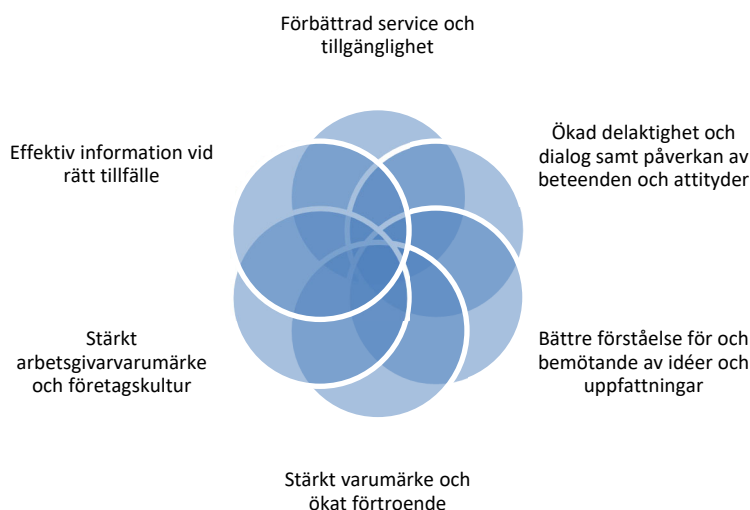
Förbättrad service och tillgänglighet

Ökad delaktighet och dialog samt påverkan av beteenden och attityder

Bättre förståelse för och bemötande av idéer och uppfattningar

Stärkt varumärke och ökat förtroende

Stärkt arbetsgivarvarumärke och företagskultur

Effektiv information vid rätt tillfälle